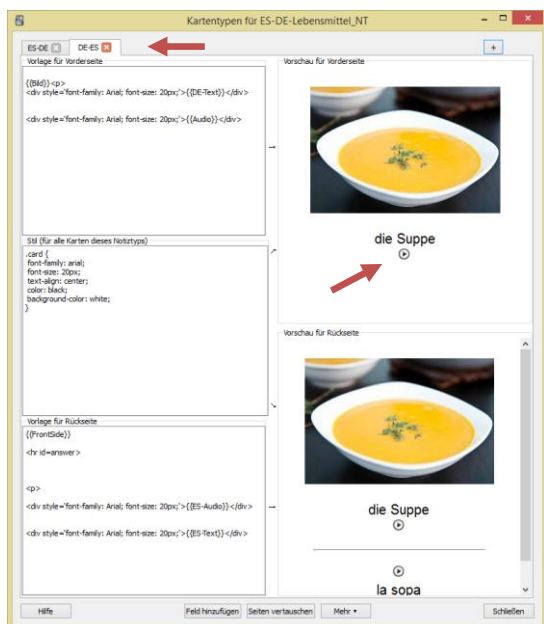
Kartentypen für ES-DE-Lebensmittel_NT

ES-DE | DE-ES

+

Vorlage für Vorderseite

{{Bild}}<p>
<div style='font-family: Arial; font-size: 20px;'>{{DE-Text}}</div>

<div style='font-family: Arial; font-size: 20px;'>{{Audio}}</div>

Stil (für alle Karten dieses Notiztyps)

.card {
font-family: arial;
font-size: 20px;
text-align: center;
color: black;
background-color: white;
}

Vorlage für Rückseite

{{FrontSide}}

<hr id=answer>

<p>

<div style='font-family: Arial; font-size: 20px;'>{{ES-Audio}}</div>

<div style='font-family: Arial; font-size: 20px;'>{{ES-Text}}</div>

Vorschau für Vorderseite

die Suppe

Vorschau für Rückseite

die Suppe

la sopa

Hilfe

Feld hinzufügen

Seiten vertauschen

Mehr ▾

Schließen